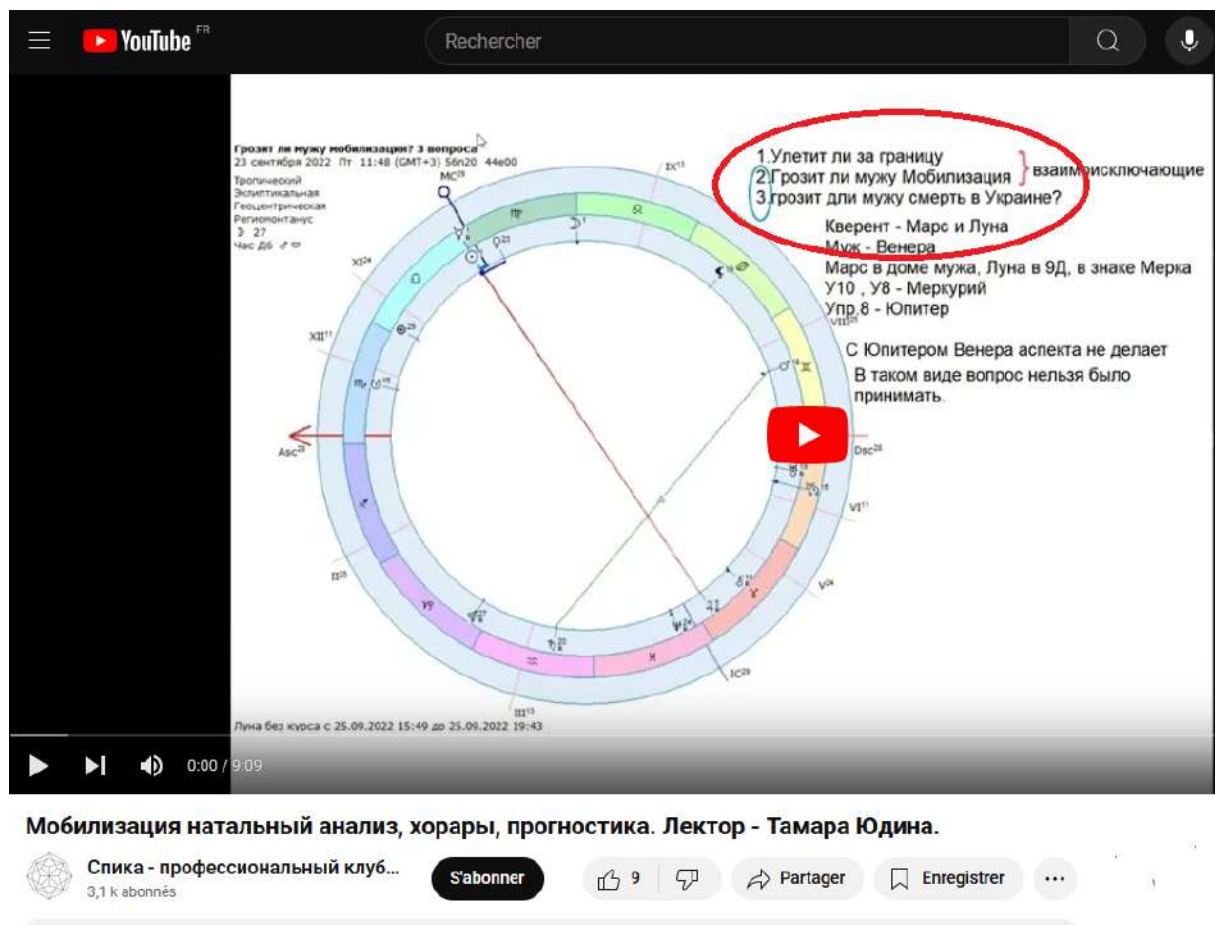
YouTube FR

Rechercher

Грозит ли мужу мобилизация? 3 вопроса
23 сентября 2022 Пт 11:48 (GMT+3) 56n20 44e00
Тропический
Эклиптикальная
Геоцентрическая
Региомонтанус
☽ 27
Час Д6

1.Улетит ли за границу
2.Грозит ли мужу Мобилизация } взаимоисключающие
3.грозит дли мужу смерть в Украине?

Кверент - Марс и Луна
Муж - Венера
Марс в доме мужа, Луна в 9Д, в знаке Мерка
У10 , У8 - Меркурий
Упр.8 - Юпитер

С Юпитером Венера аспекта не делает
В таком виде вопрос нельзя было принимать.

MC
IX
XI
XII
Asc
Dsc
VIII
VI
V
II
III
IC

Луна без курса с 25.09.2022 15:49 до 25.09.2022 19:43

0:00 / 9:09

Мобилизация натальный анализ, хорары, прогностика. Лектор - Тамара Юдина.

Спика - профессиональный клуб...
3,1 k abonnés

S'abonner

9

Partager

Enregistrer

...